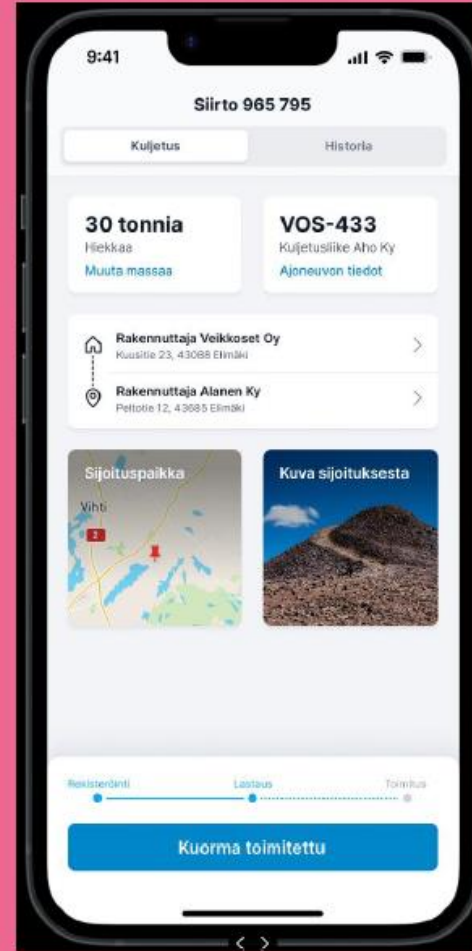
9:41

Siirto 965 795

Kuljetus

Historia

30 tonnia
Hiekkaa
Muuta massaa

VOS-433
Kuljetusliike Aho Ky
Ajoneuvon tiedot

Rakennuttaja Veikkoset Oy
Kuusitie 23, 43088 Elimäki

Rakennuttaja Alanen Ky
Peltotie 12, 43685 Elimäki

Sijoituspaikka
Vihti
2

Kuva sijoituksesta

Rekisteröinti
Lastaus
Toimitus

Kuorma toimitettu

< >